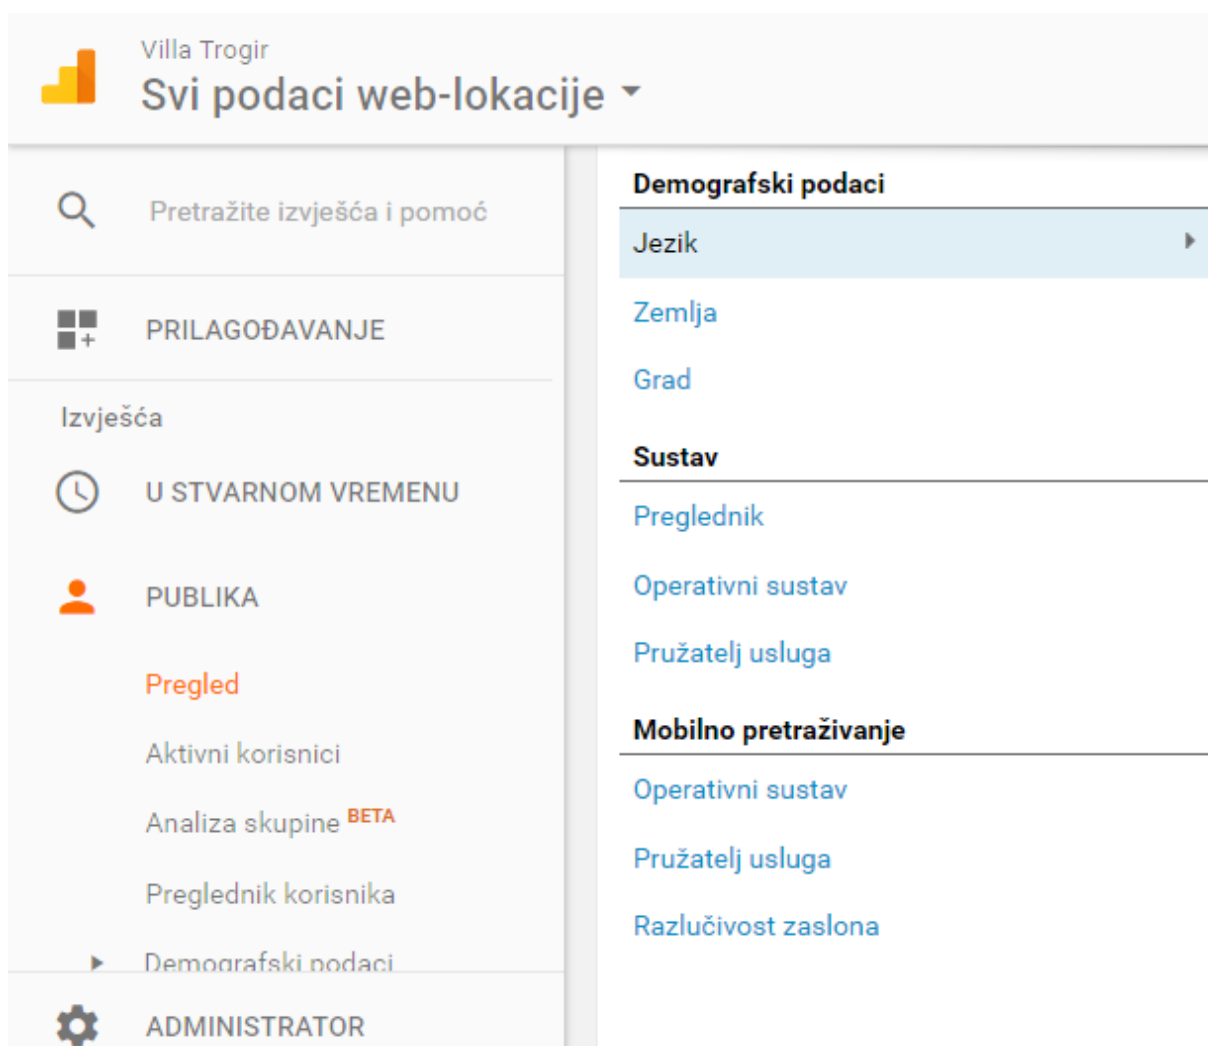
Villa Trogir
Svi podaci web-lokacije

Pretražite izvješća i pomoć

PRILAGOĐAVANJE

Izvješća

U STVARNOM VREMENU

PUBLIKA

Pregled

Aktivni korisnici

Analiza skupine BETA

Preglednik korisnika

Demografski podaci

ADMINISTRATOR

Demografski podaci

Jezik

Zemlja

Grad

Sustav

Preglednik

Operativni sustav

Pružatelj usluga

Mobilno pretraživanje

Operativni sustav

Pružatelj usluga

Razlučivost zaslona